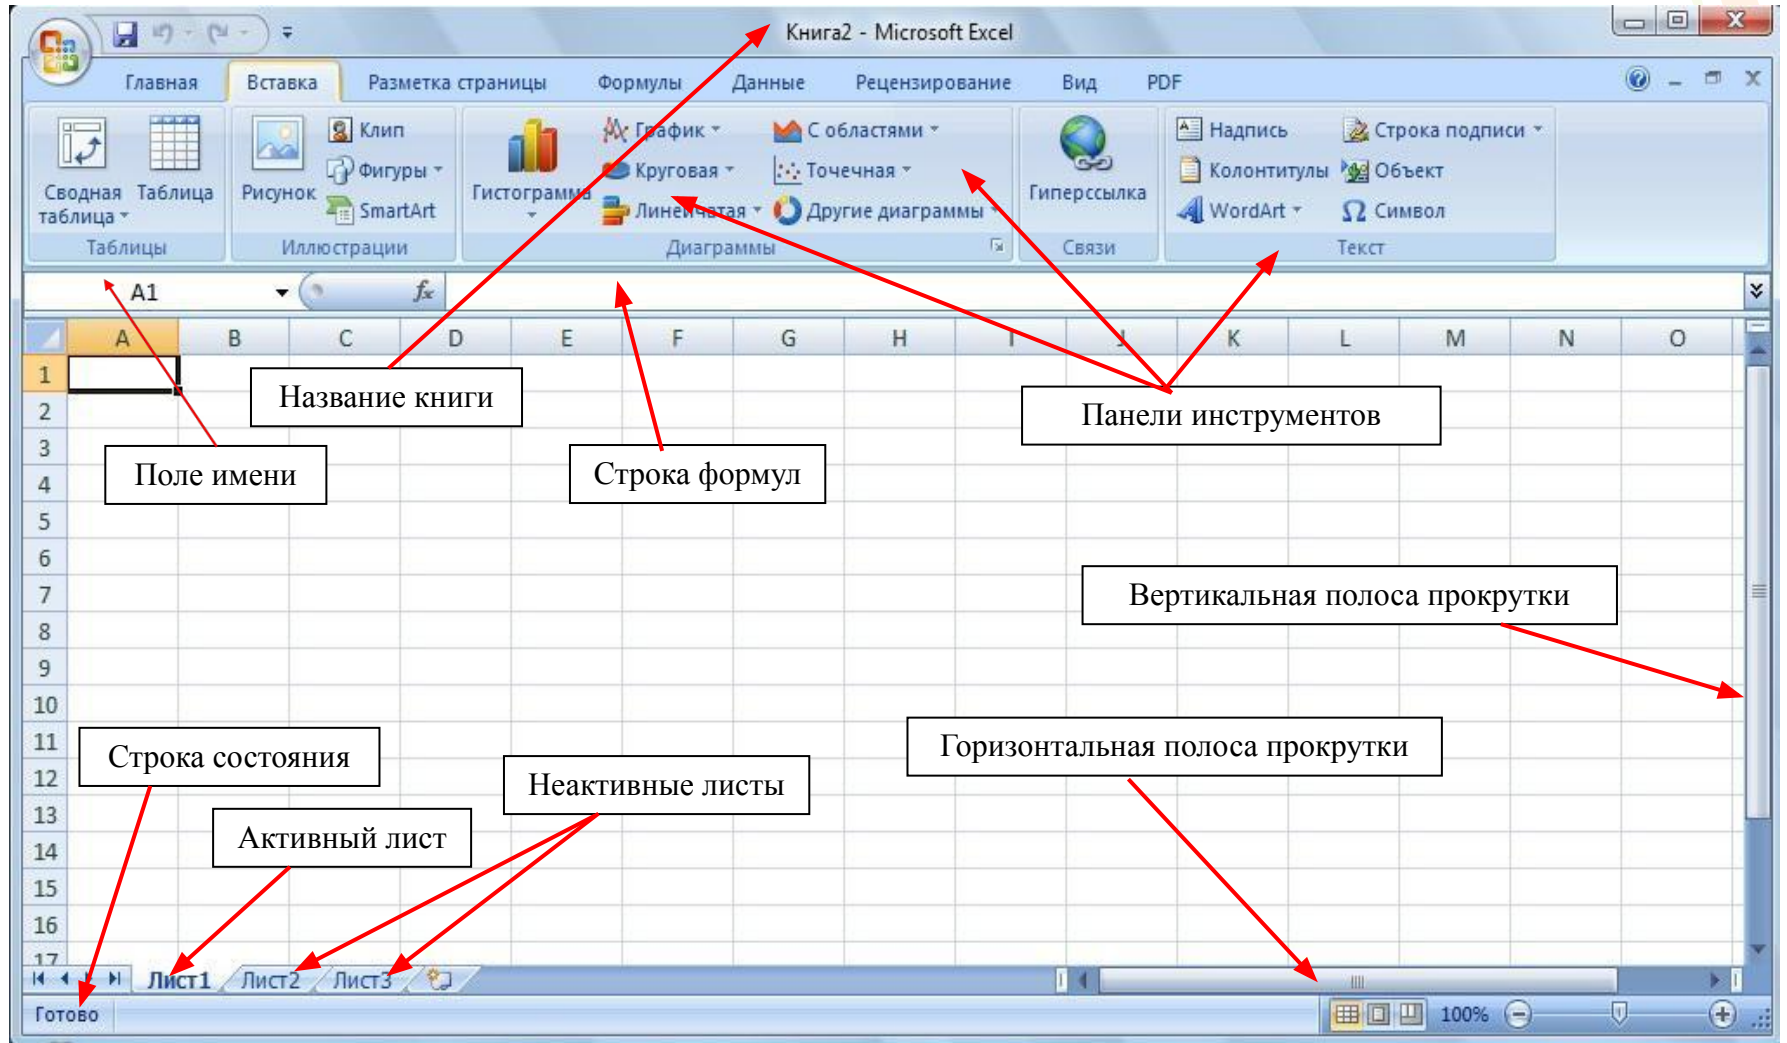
Книга2 - Microsoft Excel

Главная Вставка Разметка страницы Формулы Данные Рецензирование Вид PDF

Сводная таблица Таблица
Таблицы

Рисунок Клип Фигуры SmartArt
Иллюстрации

Гистограмма График Круговая Линейчатая С областями Точечная Другие диаграммы
Диаграммы

Гиперссылка
Связи

Надпись Колонтитулы WordArt Строка подписи Объект Символ
Текст

A1 $f_x$

| | A | B | C | D | E | F | G | H | I | J | K | L | M | N | O |
|---|---|---|---|---|---|---|---|---|---|---|---|---|---|---|---|
| 1 | | | | | | | | | | | | | | | |
| 2 | | | | | | | | | | | | | | | |
| 3 | | | | | | | | | | | | | | | |
| 4 | | | | | | | | | | | | | | | |
| 5 | | | | | | | | | | | | | | | |
| 6 | | | | | | | | | | | | | | | |
| 7 | | | | | | | | | | | | | | | |
| 8 | | | | | | | | | | | | | | | |
| 9 | | | | | | | | | | | | | | | |
| 10 | | | | | | | | | | | | | | | |
| 11 | | | | | | | | | | | | | | | |
| 12 | | | | | | | | | | | | | | | |
| 13 | | | | | | | | | | | | | | | |
| 14 | | | | | | | | | | | | | | | |
| 15 | | | | | | | | | | | | | | | |
| 16 | | | | | | | | | | | | | | | |
| 17 | | | | | | | | | | | | | | | |

Название книги

Поле имени

Строка формул

Панели инструментов

Вертикальная полоса прокрутки

Горизонтальная полоса прокрутки

Строка состояния

Неактивные листы

Активный лист

Лист1 Лист2 Лист3

Готово 100%